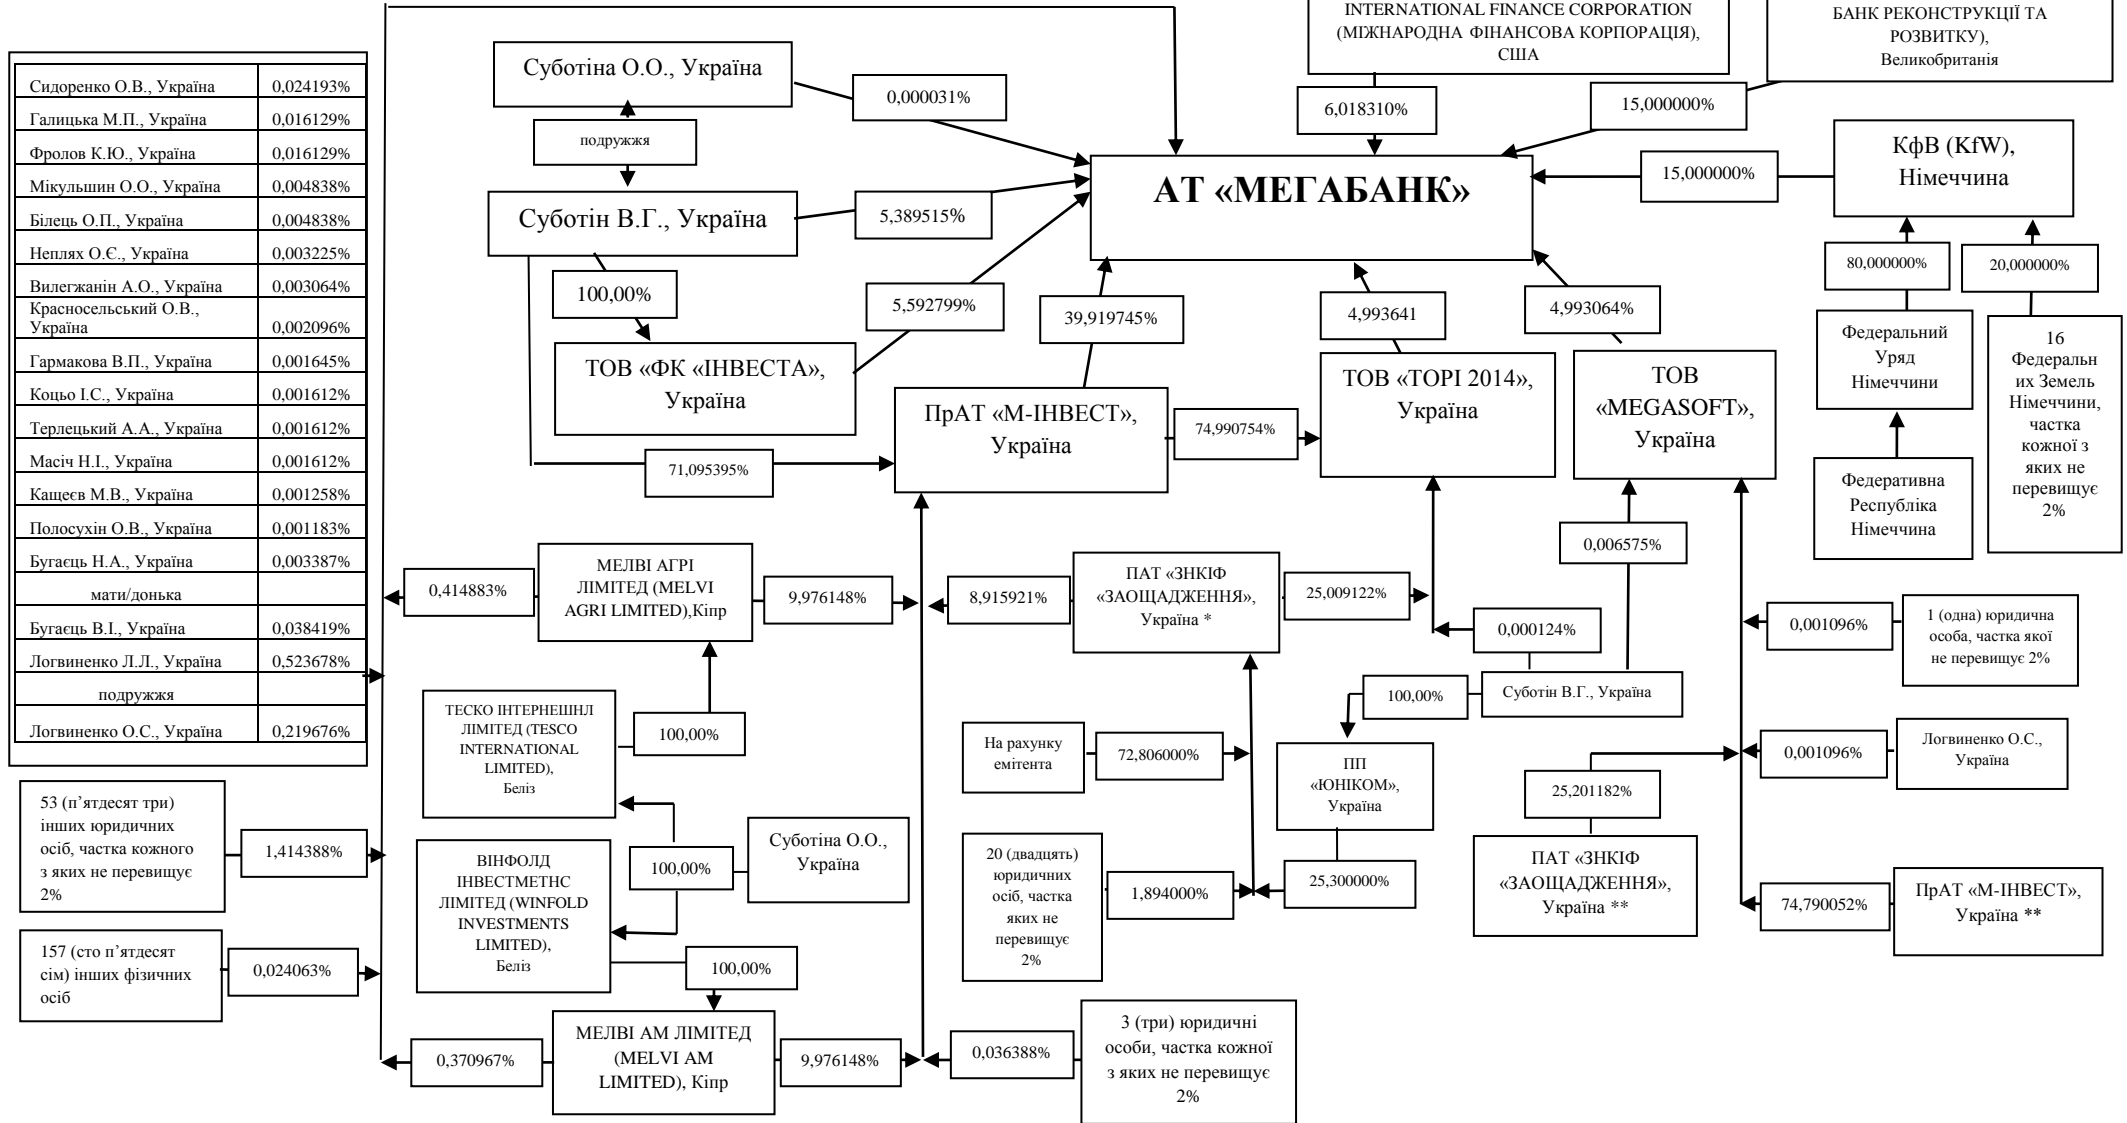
| | |
|---|---|
| Сидоренко О.В., Україна | 0,024193% |
| Галицька М.П., Україна | 0,016129% |
| Фролов К.Ю., Україна | 0,016129% |
| Мікульшин О.О., Україна | 0,004838% |
| Білець О.П., Україна | 0,004838% |
| Неплях О.Є., Україна | 0,003225% |
| Вилегжанін А.О., Україна | 0,003064% |
| Красносельський О.В., Україна | 0,002096% |
| Гармакова В.П., Україна | 0,001645% |
| Коцьо І.С., Україна | 0,001612% |
| Терлецький А.А., Україна | 0,001612% |
| Масіч Н.І., Україна | 0,001612% |
| Кащеєв М.В., Україна | 0,001258% |
| Полосухін О.В., Україна | 0,001183% |
| Бугаєць Н.А., Україна | 0,003387% |
| мати/донька | |
| Бугаєць В.І., Україна | 0,038419% |
| Логвиненко Л.Л., Україна | 0,523678% |
| подружжя | |
| Логвиненко О.С., Україна | 0,219676% |

53 (п'ятдесят три) інших юридичних осіб, частка кожного з яких не перевищує 2%

1,414388%

157 (сто п'ятдесят сім) інших фізичних осіб

0,024063%

Суботіна О.О., Україна

подружжя

Суботін В.Г., Україна

0,000031%

5,389515%

100,00%

ТОВ «ФК «ІНВЕСТА», Україна

5,592799%

71,095395%

INTERNATIONAL FINANCE CORPORATION (МІЖНАРОДНА ФІНАНСОВА КОРПОРАЦІЯ), США

6,018310%

БАНК РЕКОНСТРУКЦІЇ ТА РОЗВИТКУ), Великобританія

15,000000%

АТ «МЕГАБАНК»

15,000000%

КфВ (KfW), Німеччина

80,000000%

20,000000%

Федеральний Уряд Німеччини

Федеративна Республіка Німеччина

16 Федеральних Земель Німеччини, частка кожної з яких не перевищує 2%

39,919745%

4,993641

4,993064%

ПрАТ «М-ІНВЕСТ», Україна

74,990754%

ТОВ «ТОРІ 2014», Україна

ТОВ «MEGASOFT», Україна

0,414883%

МЕЛВІ АГРІ ЛІМІТЕД (MELVI AGRI LIMITED),Кіпр

9,976148%

8,915921%

ПАТ «ЗНКІФ «ЗАОЩАДЖЕННЯ», Україна *

25,009122%

0,006575%

0,000124%

0,001096%

1 (одна) юридична особа, частка якої не перевищує 2%

100,00%

Суботін В.Г., Україна

ТЕСКО ІНТЕРНЕШНЛ ЛІМІТЕД (TESCO INTERNATIONAL LIMITED), Беліз

100,00%

На рахунку емітента

72,806000%

ПП «ЮНІКОМ», Україна

0,001096%

Логвиненко О.С., Україна

25,201182%

ВІНФОЛД ІНВЕСТМЕТНС ЛІМІТЕД (WINFOLD INVESTMENTS LIMITED), Беліз

100,00%

Суботіна О.О., Україна

20 (двадцять) юридичних осіб, частка яких не перевищує 2%

1,894000%

25,300000%

ПАТ «ЗНКІФ «ЗАОЩАДЖЕННЯ», Україна **

74,790052%

ПрАТ «М-ІНВЕСТ», Україна **

100,00%

0,370967%

МЕЛВІ АМ ЛІМІТЕД (MELVI AM LIMITED), Кіпр

9,976148%

0,036388%

3 (три) юридичні особи, частка кожної з яких не перевищує 2%